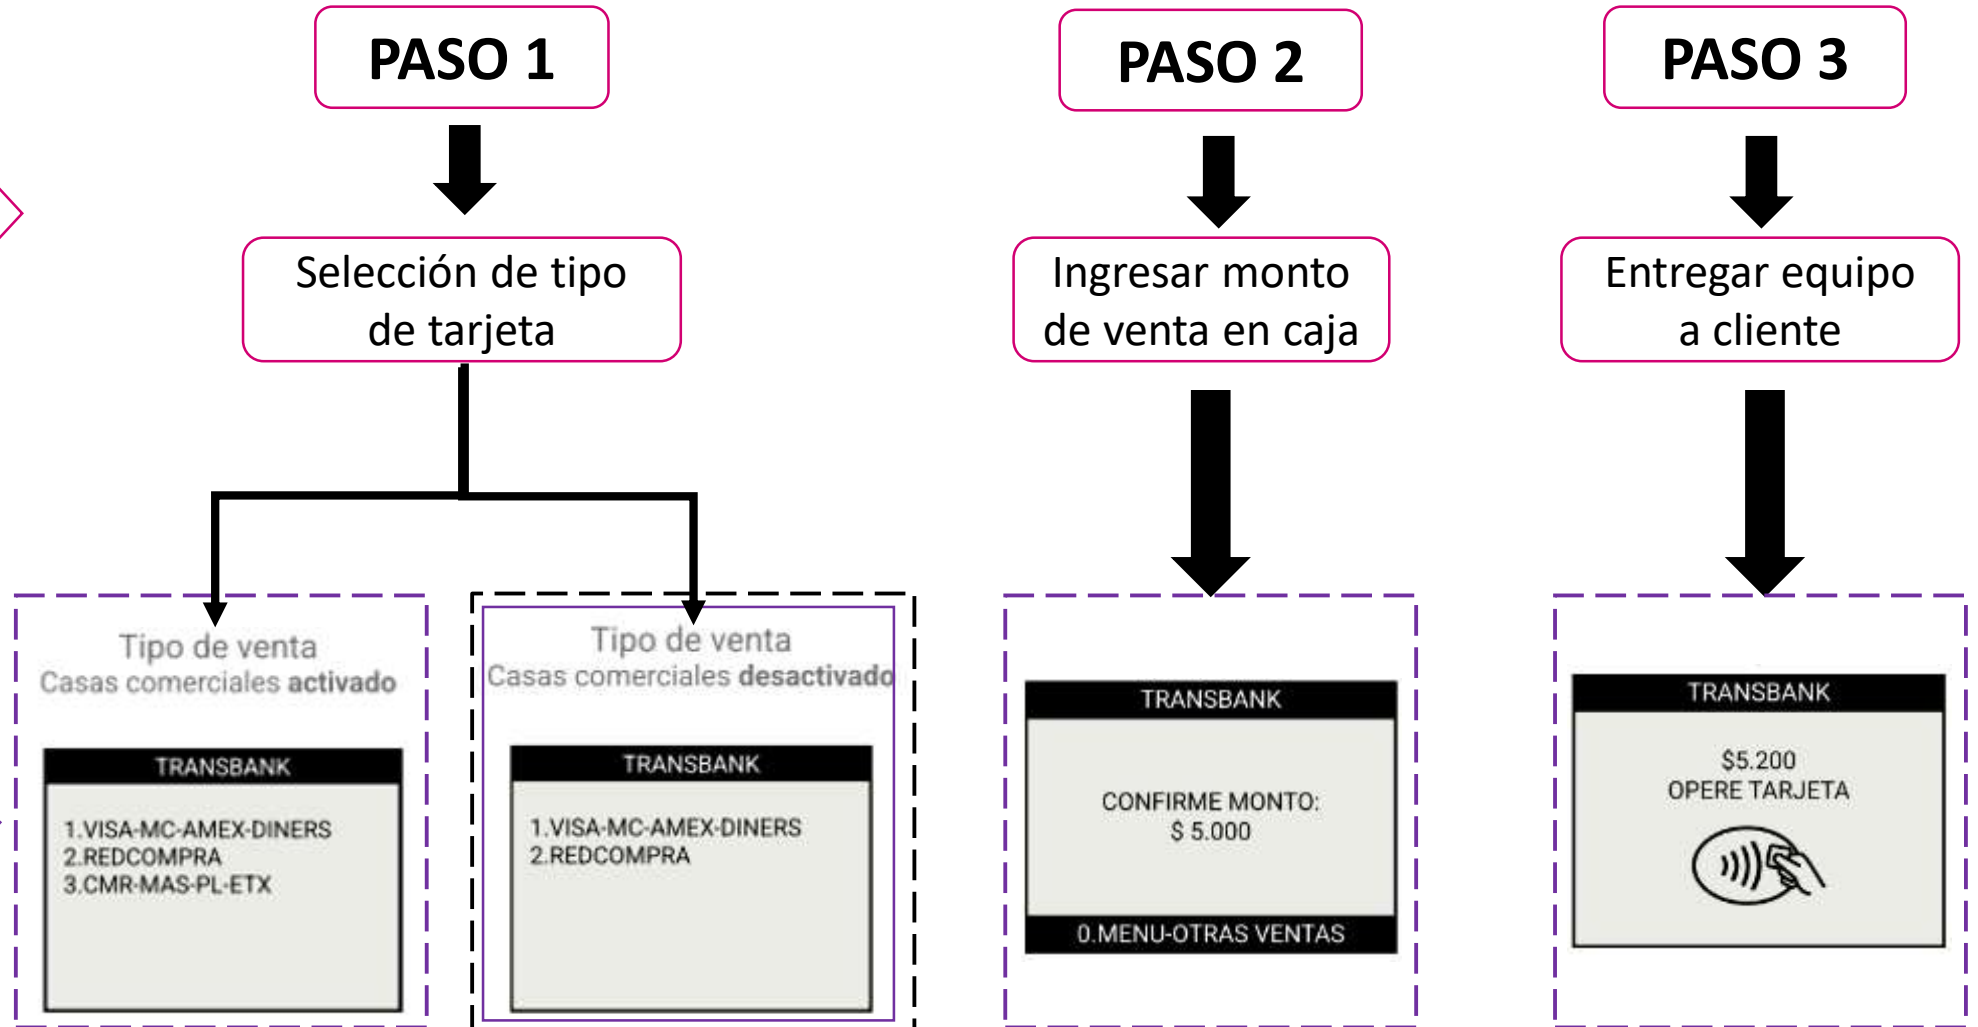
PASO 1

Selección de tipo de tarjeta

Tipo de venta
Casas comerciales **activado**

TRANSBANK

1.VISA-MC-AMEX-DINERS
2.REDCOMPRA
3.CMR-MAS-PL-ETX

Tipo de venta
Casas comerciales **desactivado**

TRANSBANK

1.VISA-MC-AMEX-DINERS
2.REDCOMPRA

PASO 2

Ingresar monto de venta en caja

TRANSBANK

CONFIRME MONTO:
$ 5.000

0.MENU-OTRAS VENTAS

PASO 3

Entregar equipo a cliente

TRANSBANK

$5.200
OPERE TARJETA